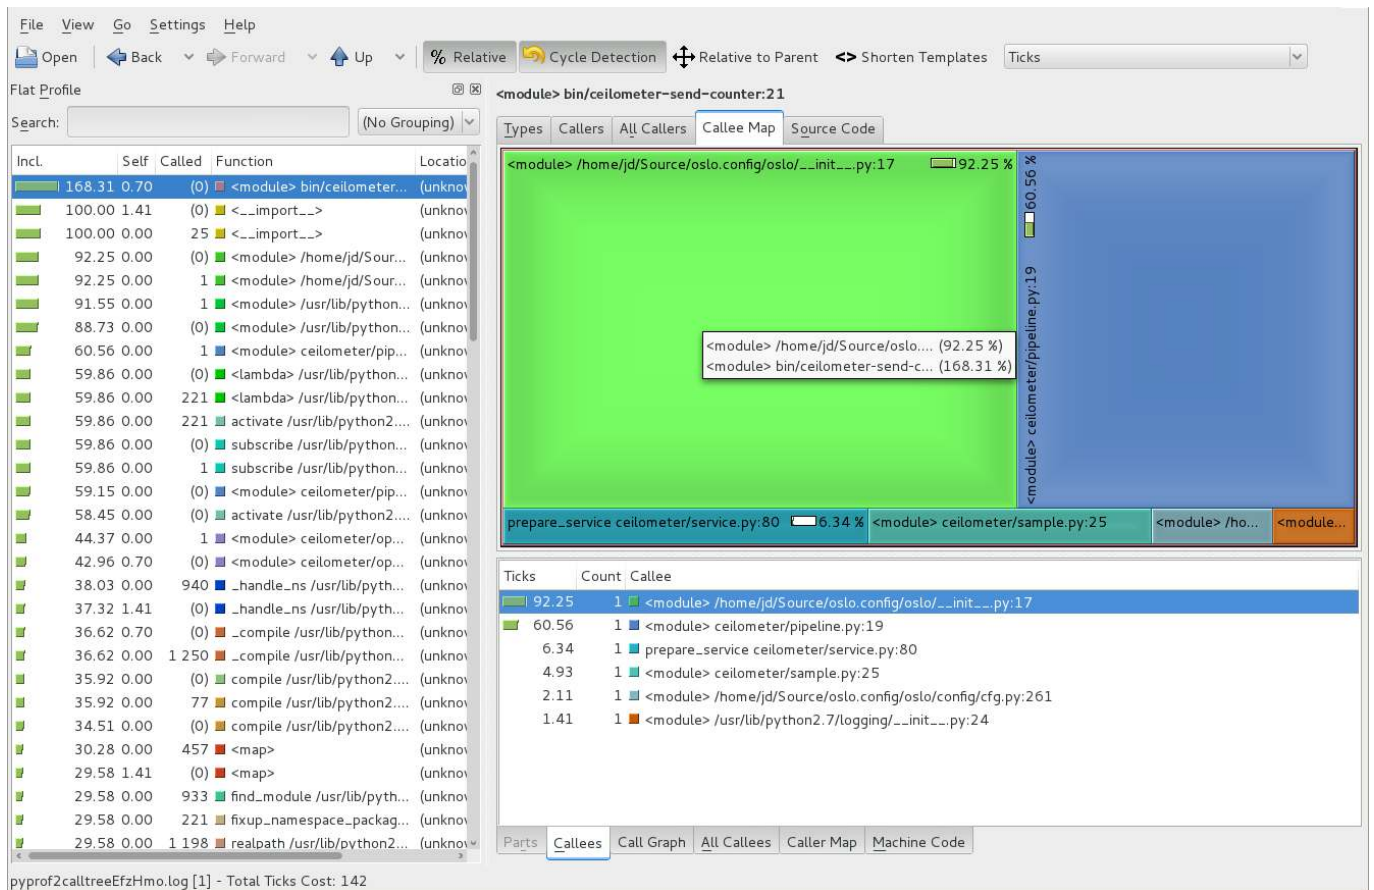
File View Go Settings Help

Open Back Forward Up % Relative Cycle Detection Relative to Parent <> Shorten Templates Ticks

Flat Profile

Search: (No Grouping)

| Incl. | Self | Called | Function | Location |
|---|---|---|---|---|
| 168.31 | 0.70 | (0) | <module> bin/ceilometer... | (unknow |
| 100.00 | 1.41 | (0) | <__import__> | (unknow |
| 100.00 | 0.00 | 25 | <__import__> | (unknow |
| 92.25 | 0.00 | (0) | <module> /home/jd/Sour... | (unknow |
| 92.25 | 0.00 | 1 | <module> /home/jd/Sour... | (unknow |
| 91.55 | 0.00 | 1 | <module> /usr/lib/python... | (unknow |
| 88.73 | 0.00 | (0) | <module> /usr/lib/python... | (unknow |
| 60.56 | 0.00 | 1 | <module> ceilometer/pip... | (unknow |
| 59.86 | 0.00 | (0) | <lambda> /usr/lib/python... | (unknow |
| 59.86 | 0.00 | 221 | <lambda> /usr/lib/python... | (unknow |
| 59.86 | 0.00 | 221 | activate /usr/lib/python2.... | (unknow |
| 59.86 | 0.00 | (0) | subscribe /usr/lib/python... | (unknow |
| 59.86 | 0.00 | 1 | subscribe /usr/lib/python... | (unknow |
| 59.15 | 0.00 | (0) | <module> ceilometer/pip... | (unknow |
| 58.45 | 0.00 | (0) | activate /usr/lib/python2.... | (unknow |
| 44.37 | 0.00 | 1 | <module> ceilometer/op... | (unknow |
| 42.96 | 0.70 | (0) | <module> ceilometer/op... | (unknow |
| 38.03 | 0.00 | 940 | _handle_ns /usr/lib/pyth... | (unknow |
| 37.32 | 1.41 | (0) | _handle_ns /usr/lib/pyth... | (unknow |
| 36.62 | 0.70 | (0) | _compile /usr/lib/python... | (unknow |
| 36.62 | 0.00 | 1 250 | _compile /usr/lib/python... | (unknow |
| 35.92 | 0.00 | (0) | compile /usr/lib/python2.... | (unknow |
| 35.92 | 0.00 | 77 | compile /usr/lib/python2.... | (unknow |
| 34.51 | 0.00 | (0) | compile /usr/lib/python2.... | (unknow |
| 30.28 | 0.00 | 457 | <map> | (unknow |
| 29.58 | 1.41 | (0) | <map> | (unknow |
| 29.58 | 0.00 | 933 | find_module /usr/lib/pyth... | (unknow |
| 29.58 | 0.00 | 221 | fixup_namespace_packag... | (unknow |
| 29.58 | 0.00 | 1 198 | realpath /usr/lib/python2... | (unknow |

<module> bin/ceilometer-send-counter:21

Types Callers All Callers Callee Map Source Code

<module> /home/jd/Source/oslo.config/oslo/__init__.py:17 92.25 %

60.56 %

<module> ceilometer/pipeline.py:19

<module> /home/jd/Source/oslo.... (92.25 %)
<module> bin/ceilometer-send-c... (168.31 %)

prepare_service ceilometer/service.py:80 6.34 % <module> ceilometer/sample.py:25 <module> /ho... <module...

| Ticks | Count | Callee |
|---|---|---|
| 92.25 | 1 | <module> /home/jd/Source/oslo.config/oslo/__init__.py:17 |
| 60.56 | 1 | <module> ceilometer/pipeline.py:19 |
| 6.34 | 1 | prepare_service ceilometer/service.py:80 |
| 4.93 | 1 | <module> ceilometer/sample.py:25 |
| 2.11 | 1 | <module> /home/jd/Source/oslo.config/oslo/config/cfg.py:261 |
| 1.41 | 1 | <module> /usr/lib/python2.7/logging/__init__.py:24 |

Parts Callees Call Graph All Callees Caller Map Machine Code

pyprof2calltreeEfzHmo.log [1] - Total Ticks Cost: 142